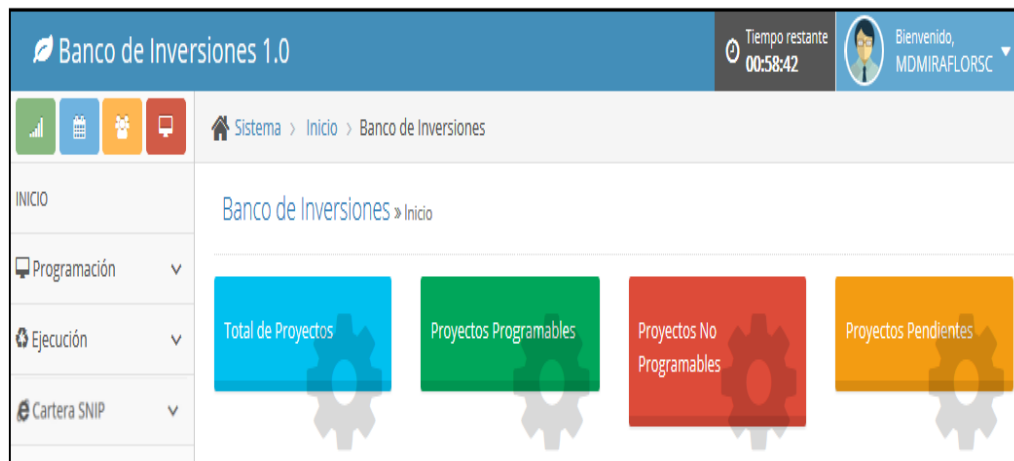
Banco de Inversiones 1.0

Tiempo restante
00:58:42

Bienvenido,
MDMIRAFLORSC

Sistema › Inicio › Banco de Inversiones

INICIO

Programación

Ejecución

Cartera SNIP

Banco de Inversiones » Inicio

Total de Proyectos

Proyectos Programables

Proyectos No Programables

Proyectos Pendientes